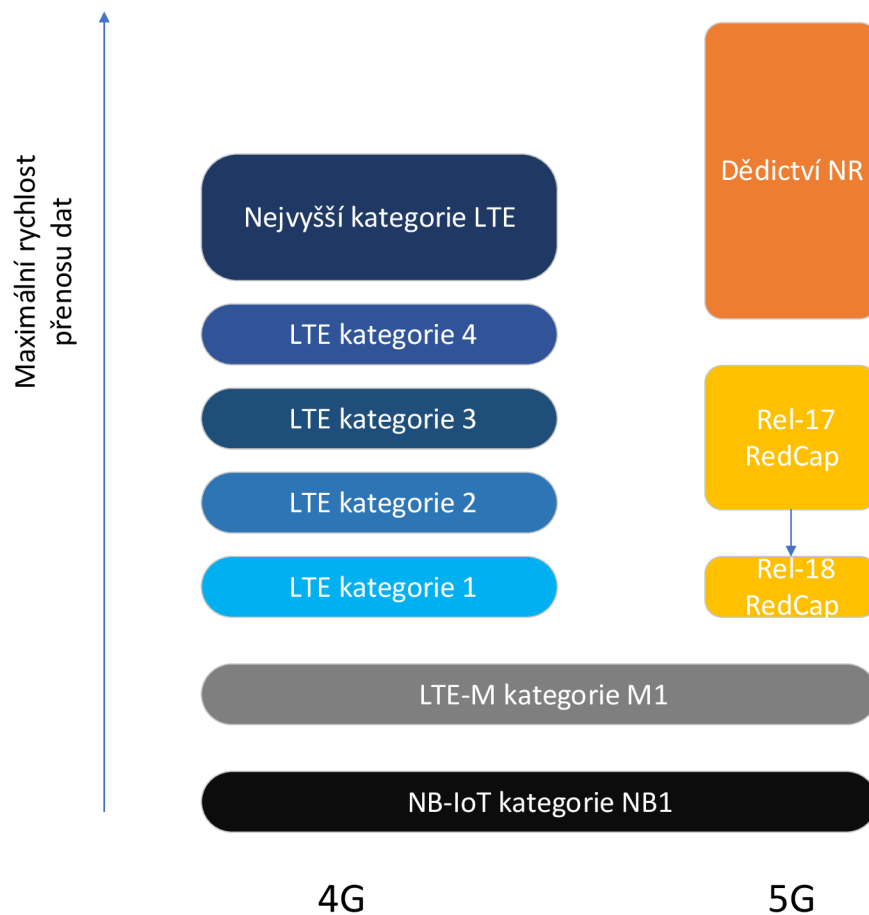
Maximální rychlost přenosu dat

Nejvyšší kategorie LTE

LTE kategorie 4

LTE kategorie 3

LTE kategorie 2

LTE kategorie 1

Dědictví NR

Rel-17 RedCap

Rel-18 RedCap

LTE-M kategorie M1

NB-IoT kategorie NB1

4G

5G